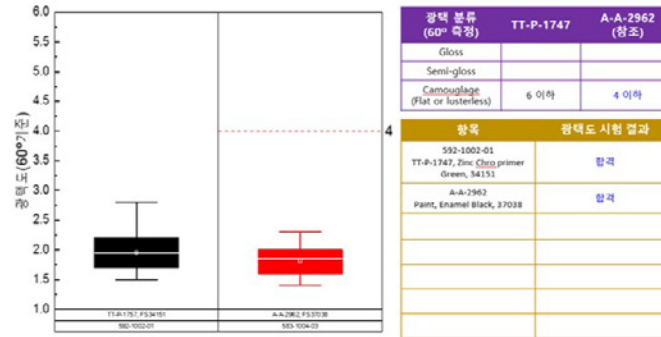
6.0
5.5
5.0
4.5
4.0
3.5
3.0
2.5
2.0
1.5
1.0

광택도(60° 기준)

4

TT-P-1757, FS 34151
592-1002-01

A-A-2962, FS 37038
583-1004-03

| 광택 분류 (60° 측정) | TT-P-1747 | A-A-2962 (참조) |
|---|---|---|
| Gloss | | |
| Semi-gloss | | |
| Camouglage (Flat or lusterless) | 6 이하 | 4 이하 |

| 항목 | 광택도 시험 결과 |
|---|---|
| 592-1002-01 TT-P-1747, Zinc Chro primer Green, 34151 | 합격 |
| A-A-2962 Paint, Enamel Black, 37038 | 합격 |
| | |
| | |
| | |
| | |
| | |